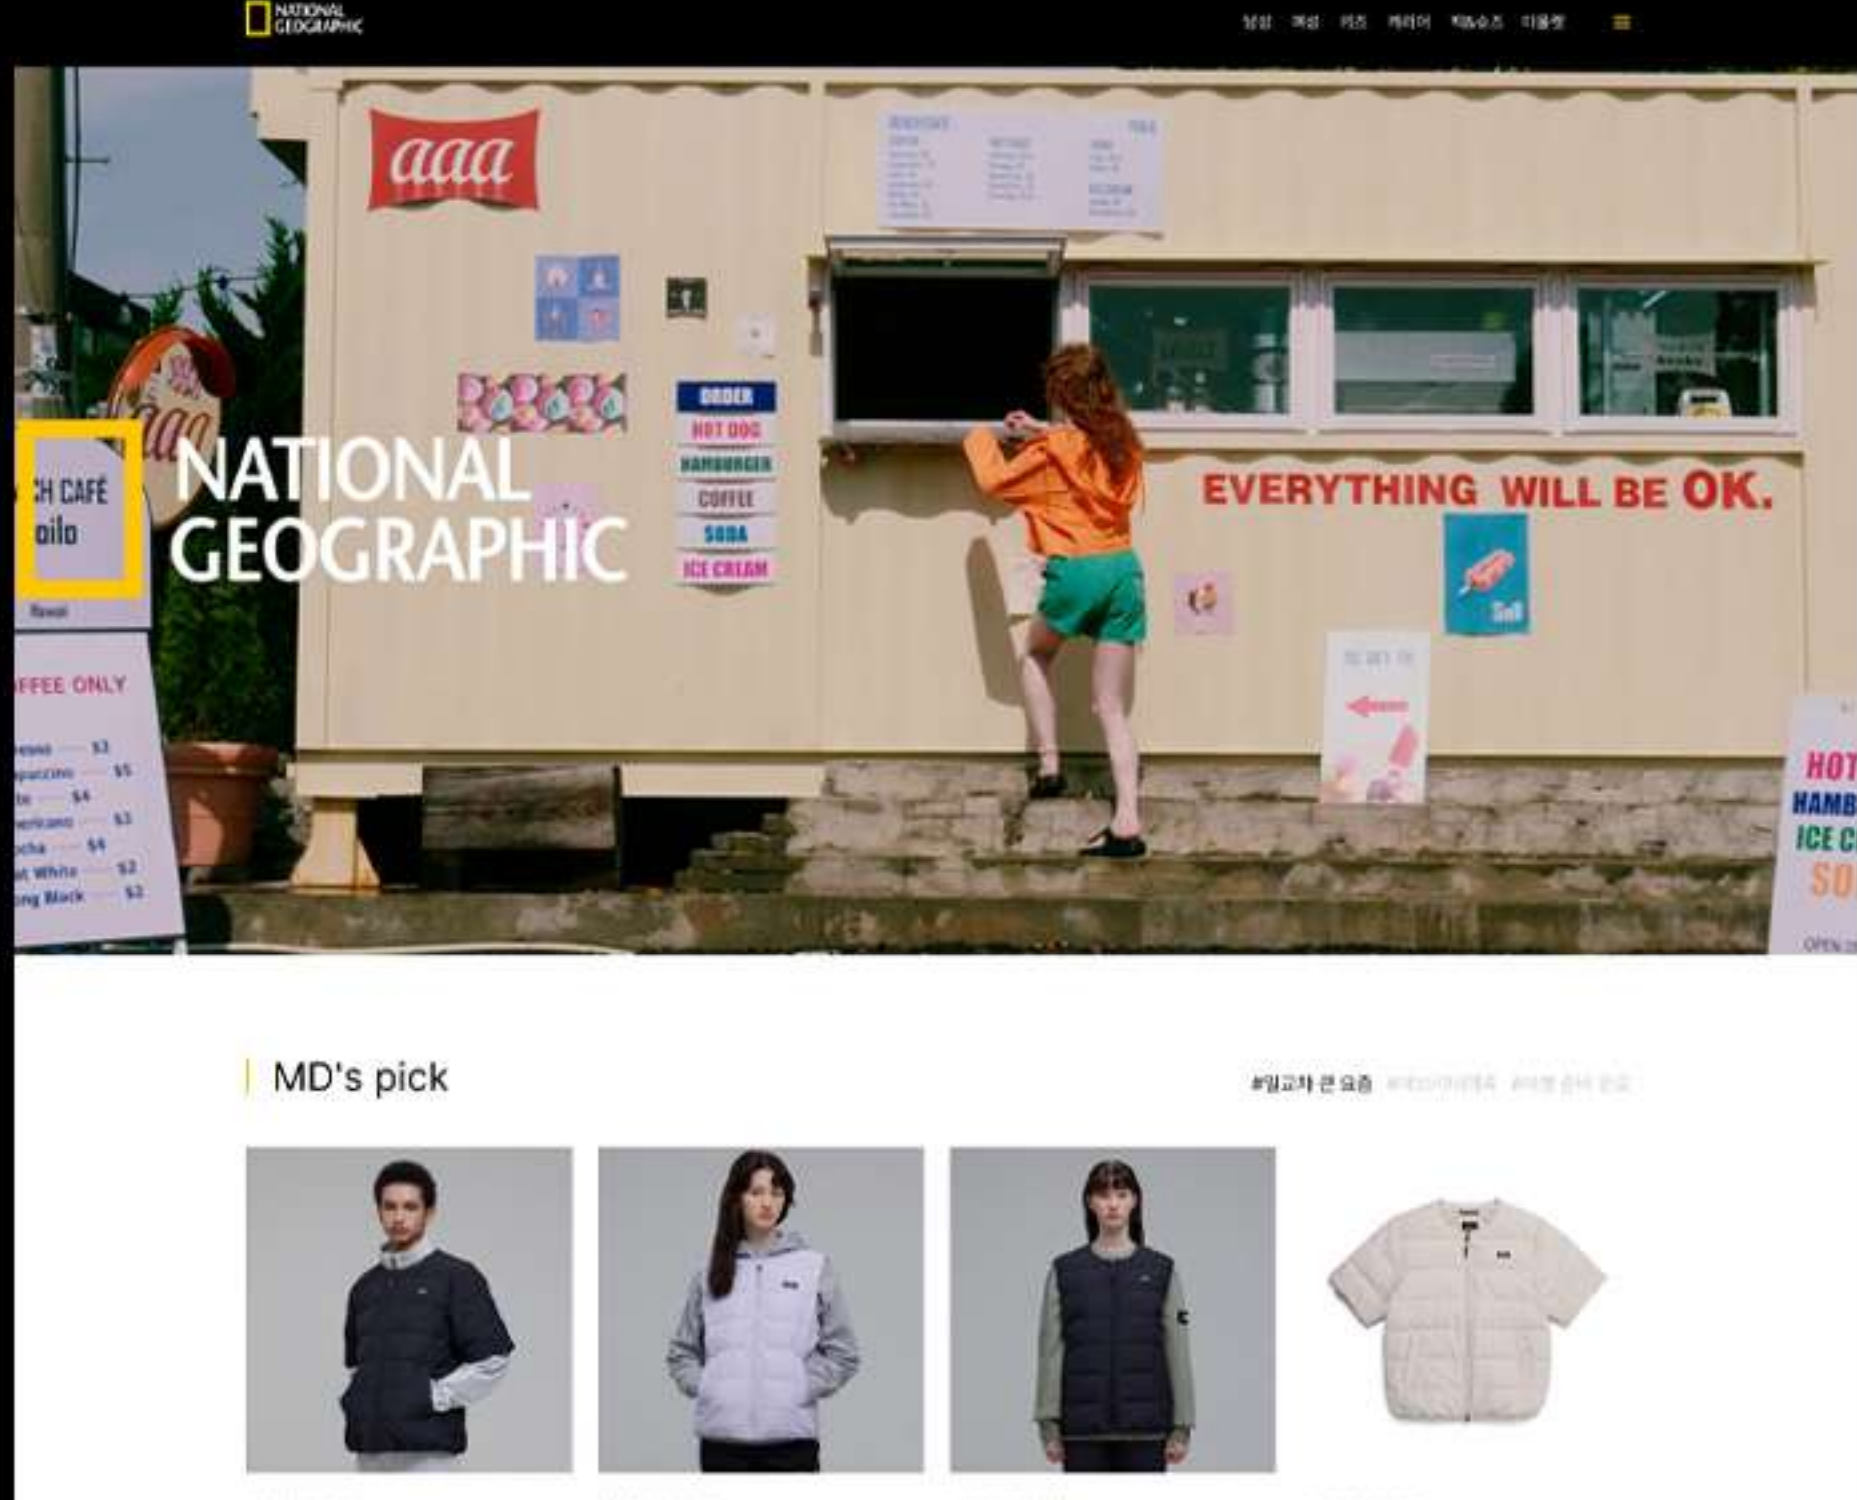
NATIONAL GEOGRAPHIC

남성 여성 키즈 캐리어 캠&스포츠 이용권

aaa

ORDER
HOT DOG
HAMBURGER
COFFEE
SODA
ICE CREAM

EVERYTHING WILL BE OK.

CH CAFÉ
oilo
Hawaii

FFEE ONLY
resso $3
puccino $5
te $4
nericano $3
ocha $4
at White $2
ong Black $3

HOT
HAMB
ICE C
SO

NATIONAL GEOGRAPHIC

MD's pick

#일교차 큰 요즘 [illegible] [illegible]